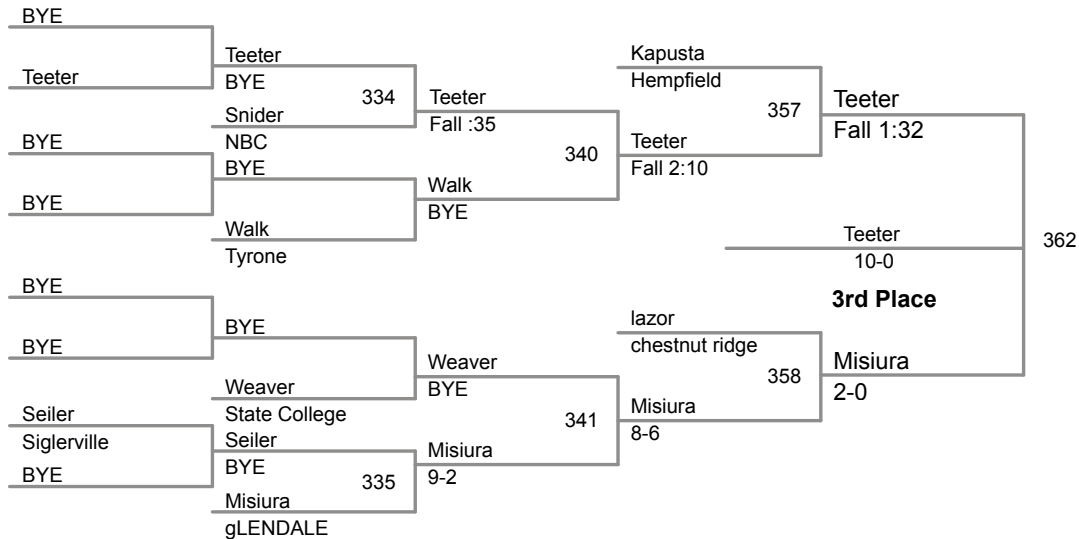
BYE
Teeter
Teeter
BYE
334
Snider
NBC
Teeter
Fall :35
BYE
BYE
BYE
Walk
Tyrone
Walk
BYE
340
Kapusta
Hempfield
Teeter
Fall 2:10
357
Teeter
Fall 1:32
Teeter
10-0
362
3rd Place
BYE
BYE
BYE
Weaver
State College
Weaver
BYE
Seiler
Siglerville
BYE
Seiler
BYE
335
Misiura
gLENDALE
Misiura
9-2
341
lazor
chestnut ridge
Misiura
8-6
358
Misiura
2-0